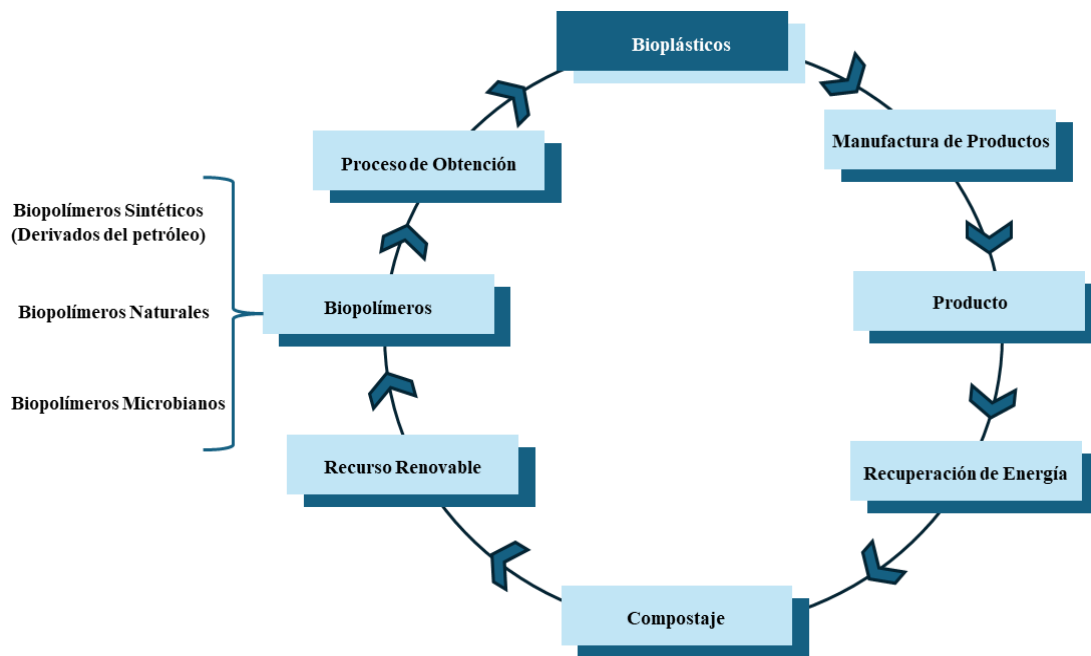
Bioplásticos

Manufactura de Productos

Producto

Recuperación de Energía

Compostaje

Recurso Renovable

Biopolímeros

Proceso de Obtención

Biopolímeros Sintéticos (Derivados del petróleo)

Biopolímeros Naturales

Biopolímeros Microbianos